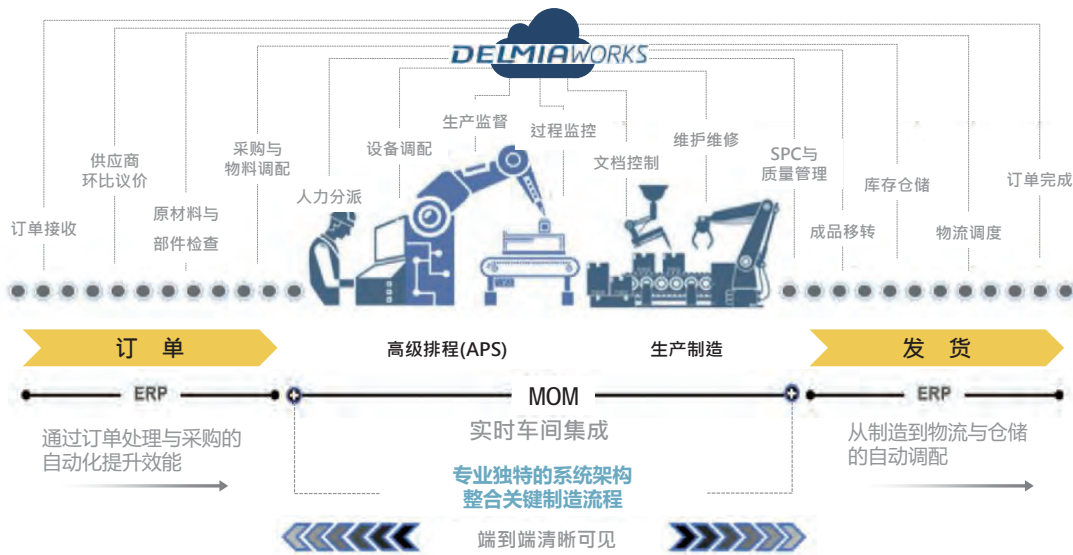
DELMIAWORKS

订单接收

供应商
环比议价

原材料与
部件检查

采购与
物料调配

人力分派

设备调配

生产监督

过程监控

文档控制

维护维修

SPC与
质量管理

成品移转

库存仓储

物流调度

订单完成

订 单

高级排程(APS)

生产制造

发 货

ERP

MOM

ERP

通过订单处理与采购的自动化提升效能

实时车间集成

从制造到物流与仓储的自动调配

专业独特的系统架构
整合关键制造流程

端到端清晰可见